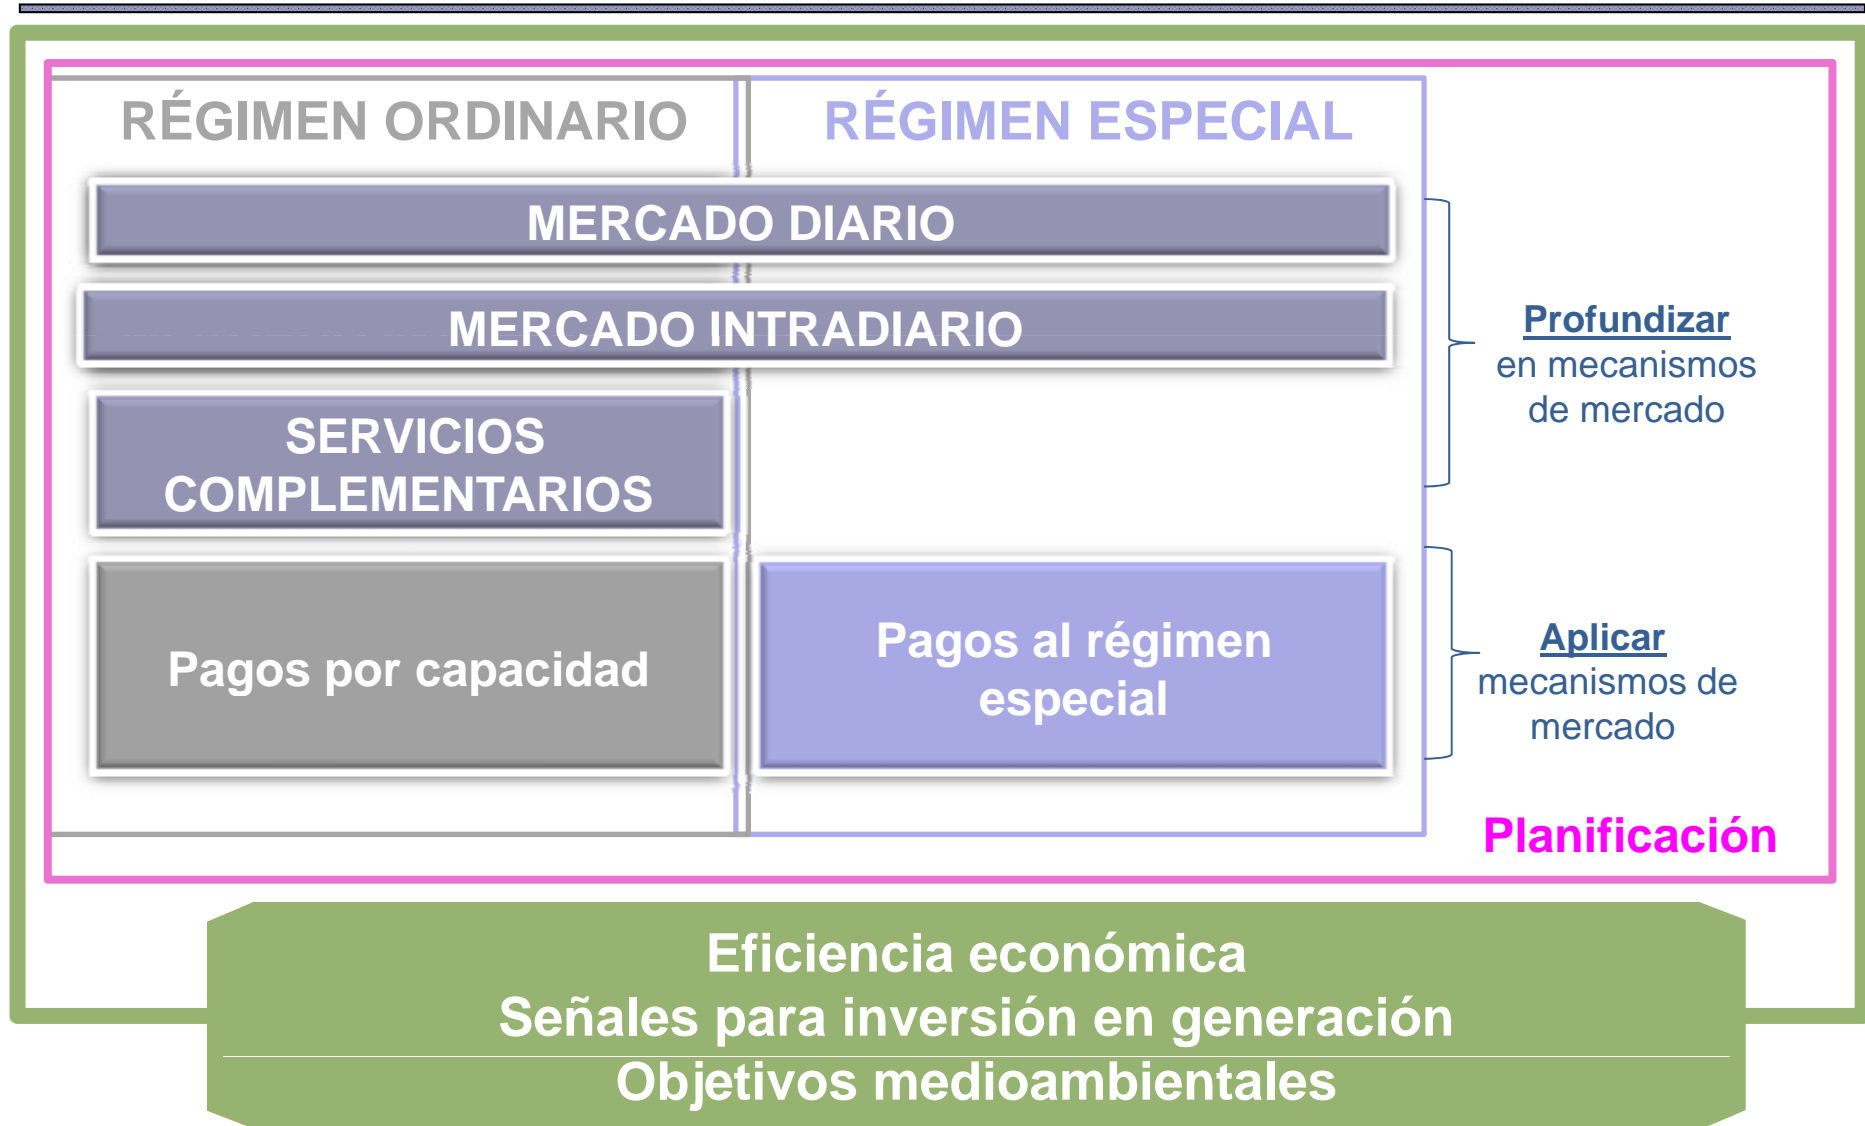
RÉGIMEN ORDINARIO

RÉGIMEN ESPECIAL

MERCADO DIARIO

MERCADO INTRADIARIO

SERVICIOS COMPLEMENTARIOS

Pagos por capacidad

Pagos al régimen especial

Profundizar en mecanismos de mercado

Aplicar mecanismos de mercado

Planificación

Eficiencia económica
Señales para inversión en generación
Objetivos medioambientales